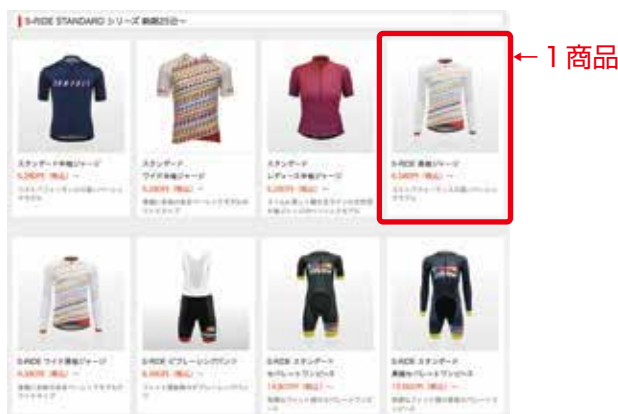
S-RIDE STANDARD シリーズ 納期25日〜

←1商品

スタンダード半袖ジャージ
5,280円（税込）〜
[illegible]

スタンダード
ワイド半袖ジャージ
5,280円（税込）〜
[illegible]

スタンダード
レディース半袖ジャージ
5,280円（税込）〜
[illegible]

S-RIDE 長袖ジャージ
6,380円（税込）〜
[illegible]

S-RIDE ワイド長袖ジャージ
6,380円（税込）〜
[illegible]

S-RIDE ビブレーシングパンツ
6,490円（税込）〜
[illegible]

S-RIDE スタンダード
セパレートワンピース
14,300円（税込）〜
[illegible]

S-RIDE スタンダード
長袖セパレートワンピース
15,950円（税込）〜
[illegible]